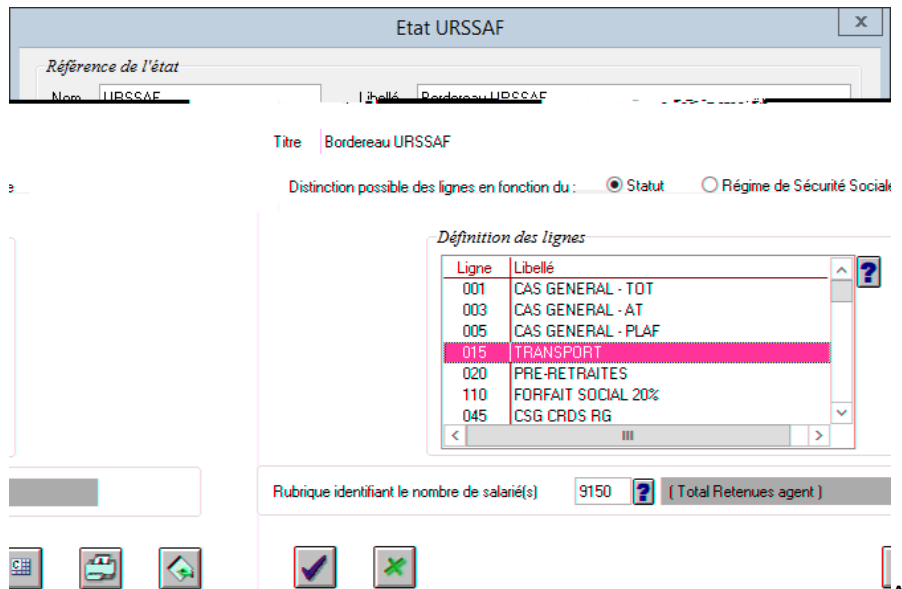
Etat URSSAF

Référence de l'état

Nom URSSAF

Libellé Bordereau URSSAF

Titre Bordereau URSSAF

e

Distinction possible des lignes en fonction du : Statut Régime de Sécurité Social

Définition des lignes

| Ligne | Libellé |
|---|---|
| 001 | CAS GENERAL - TOT |
| 003 | CAS GENERAL - AT |
| 005 | CAS GENERAL - PLAF |
| 015 | TRANSPORT |
| 020 | PRE-RETRAITES |
| 110 | FORFAIT SOCIAL 20% |
| 045 | CSG CRDS RG |

Rubrique identifiant le nombre de salarié(s) 9150 ( Total Retenues agent )